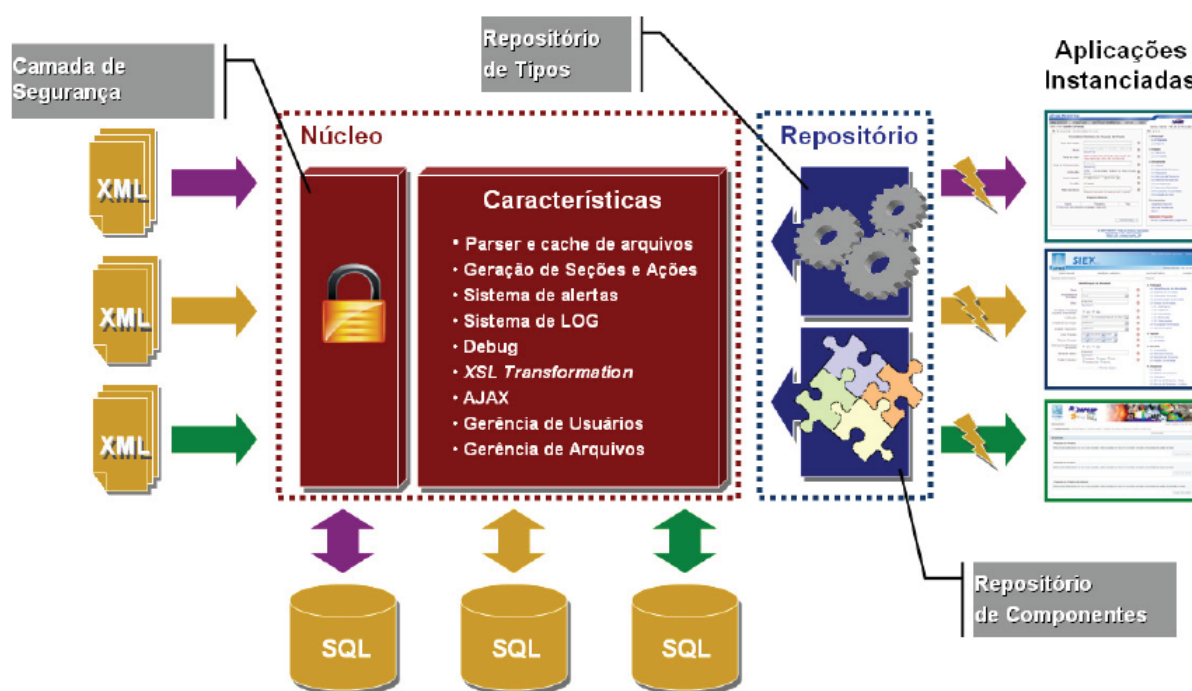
Camada de Segurança

Repositório de Tipos

Aplicações Instanciadas

Núcleo

Repositório

XML

XML

XML

Características

• Parser e cache de arquivos
• Geração de Seções e Ações
• Sistema de alertas
• Sistema de LOG
• Debug
• XSL Transformation
• AJAX
• Gerência de Usuários
• Gerência de Arquivos

SIEX

SQL

SQL

SQL

Repositório de Componentes